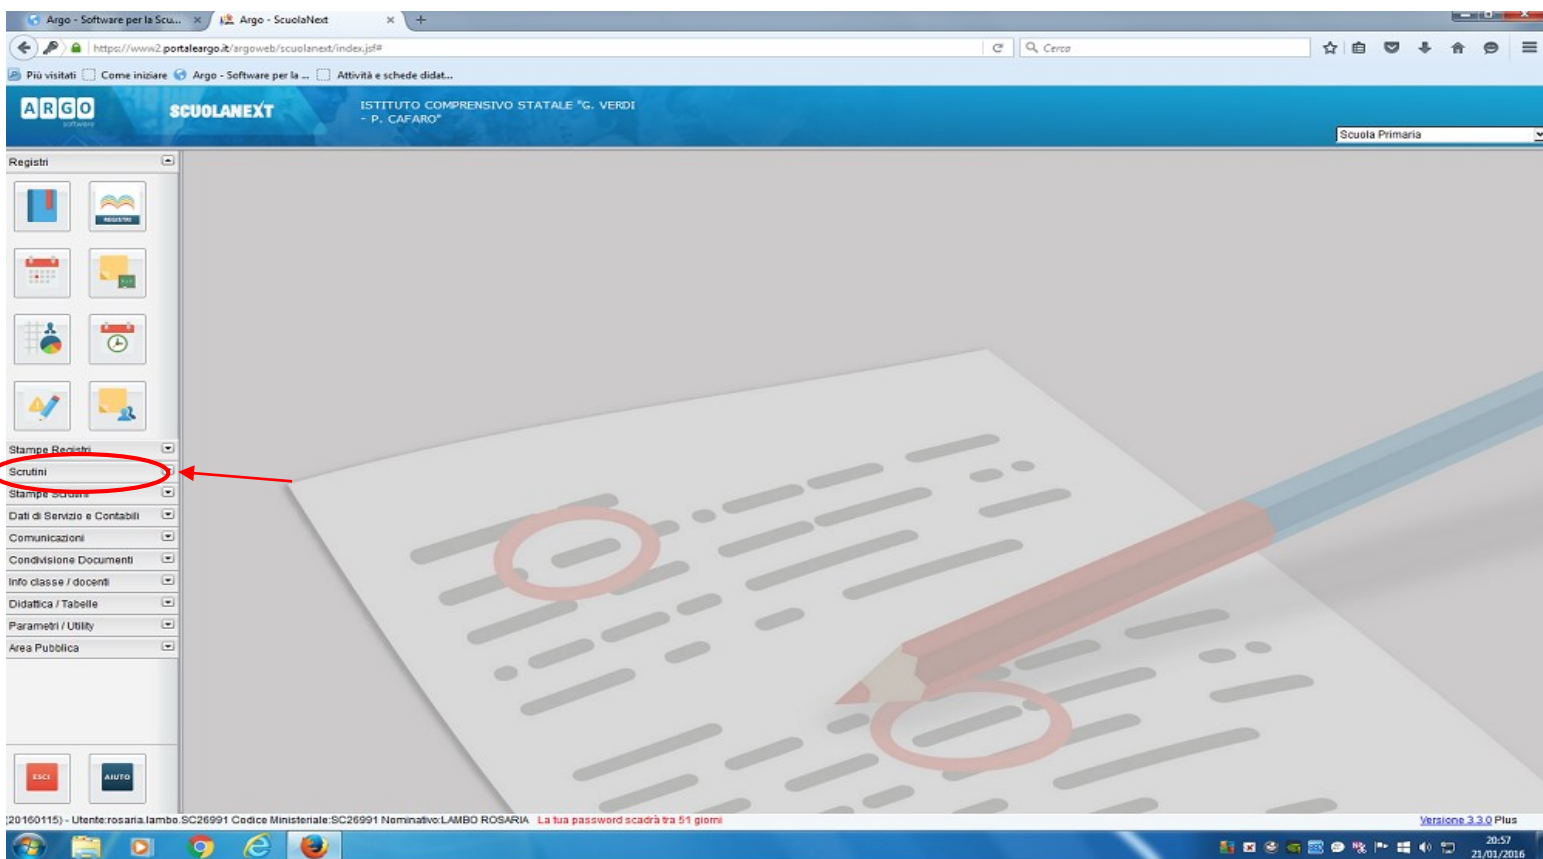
Argo - Software per la Scu... ×
Argo - ScuolaNext ×
+

https://www2.portaleargo.it/argoweb/scuolanext/index.jsf#
Cerca

Più visitati
Come iniziare
Argo - Software per la ...
Attività e schede didat...

ARGO
software
SCUOLANEXT
ISTITUTO COMPRENSIVO STATALE "G. VERDI - P. CAFARO"
Scuola Primaria

Registri
REGISTRI
Stampe Registri
Scrutini
Stampe Scrutini
Dati di Servizio e Contabili
Comunicazioni
Condivisione Documenti
Info classe / docenti
Didattica / Tabelle
Parametri / Utility
Area Pubblica
ESCI
AIUTO

(20160115) - Utente:rosaria.lambo.SC26991 Codice Ministeriale:SC26991 Nominativo:LAMBO ROSARIA La tua password scadrà tra 51 giorni
Versione 3.3.0 Plus

20:57
21/01/2016